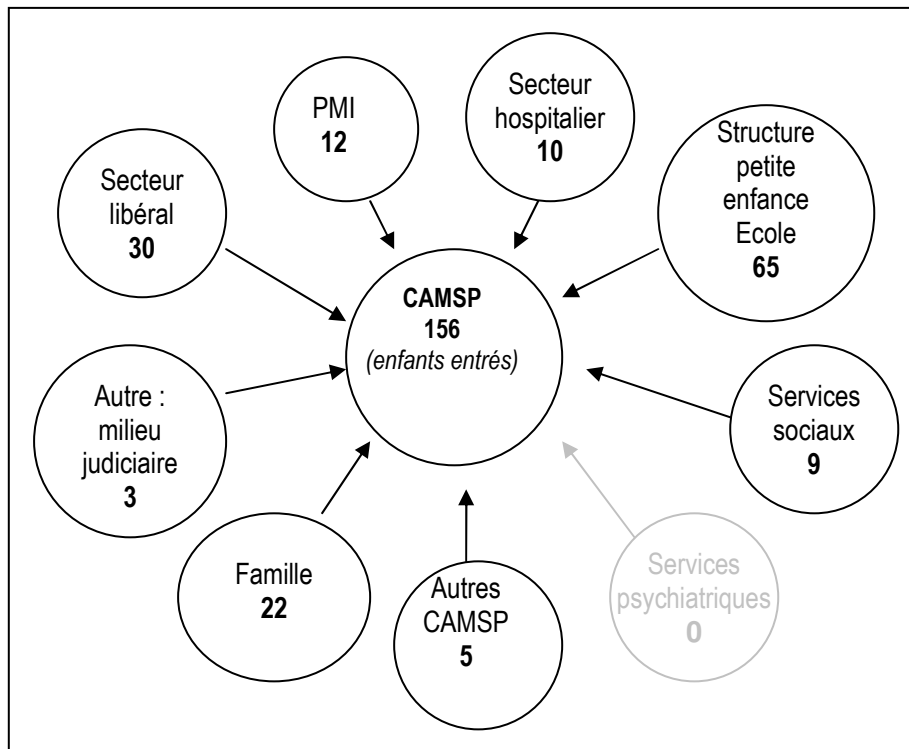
PMI
**12**

Secteur hospitalier
**10**

Secteur libéral
**30**

Structure petite enfance Ecole
**65**

**CAMSP**
**156**
*(enfants entrés)*

Autre : milieu judiciaire
**3**

Services sociaux
**9**

Famille
**22**

Autres CAMSP
**5**

Services psychiatriques
**0**